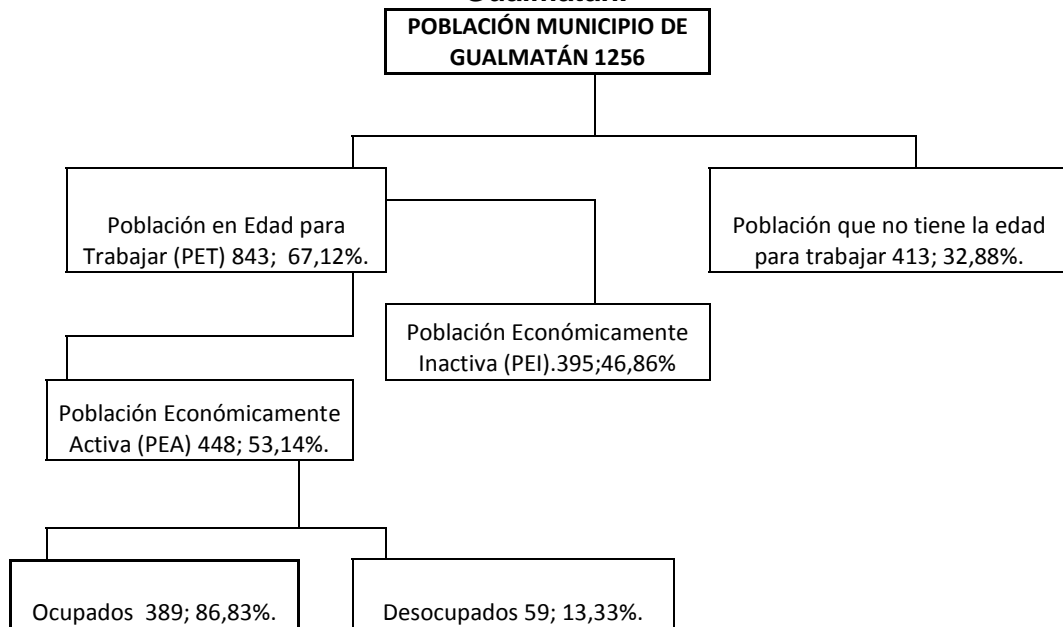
Gualmatán.

POBLACIÓN MUNICIPIO DE GUALMATÁN 1256

Población en Edad para Trabajar (PET) 843; 67,12%.

Población que no tiene la edad para trabajar 413; 32,88%.

Población Económicamente Inactiva (PEI).395;46,86%

Población Económicamente Activa (PEA) 448; 53,14%.

Ocupados 389; 86,83%.

Desocupados 59; 13,33%.